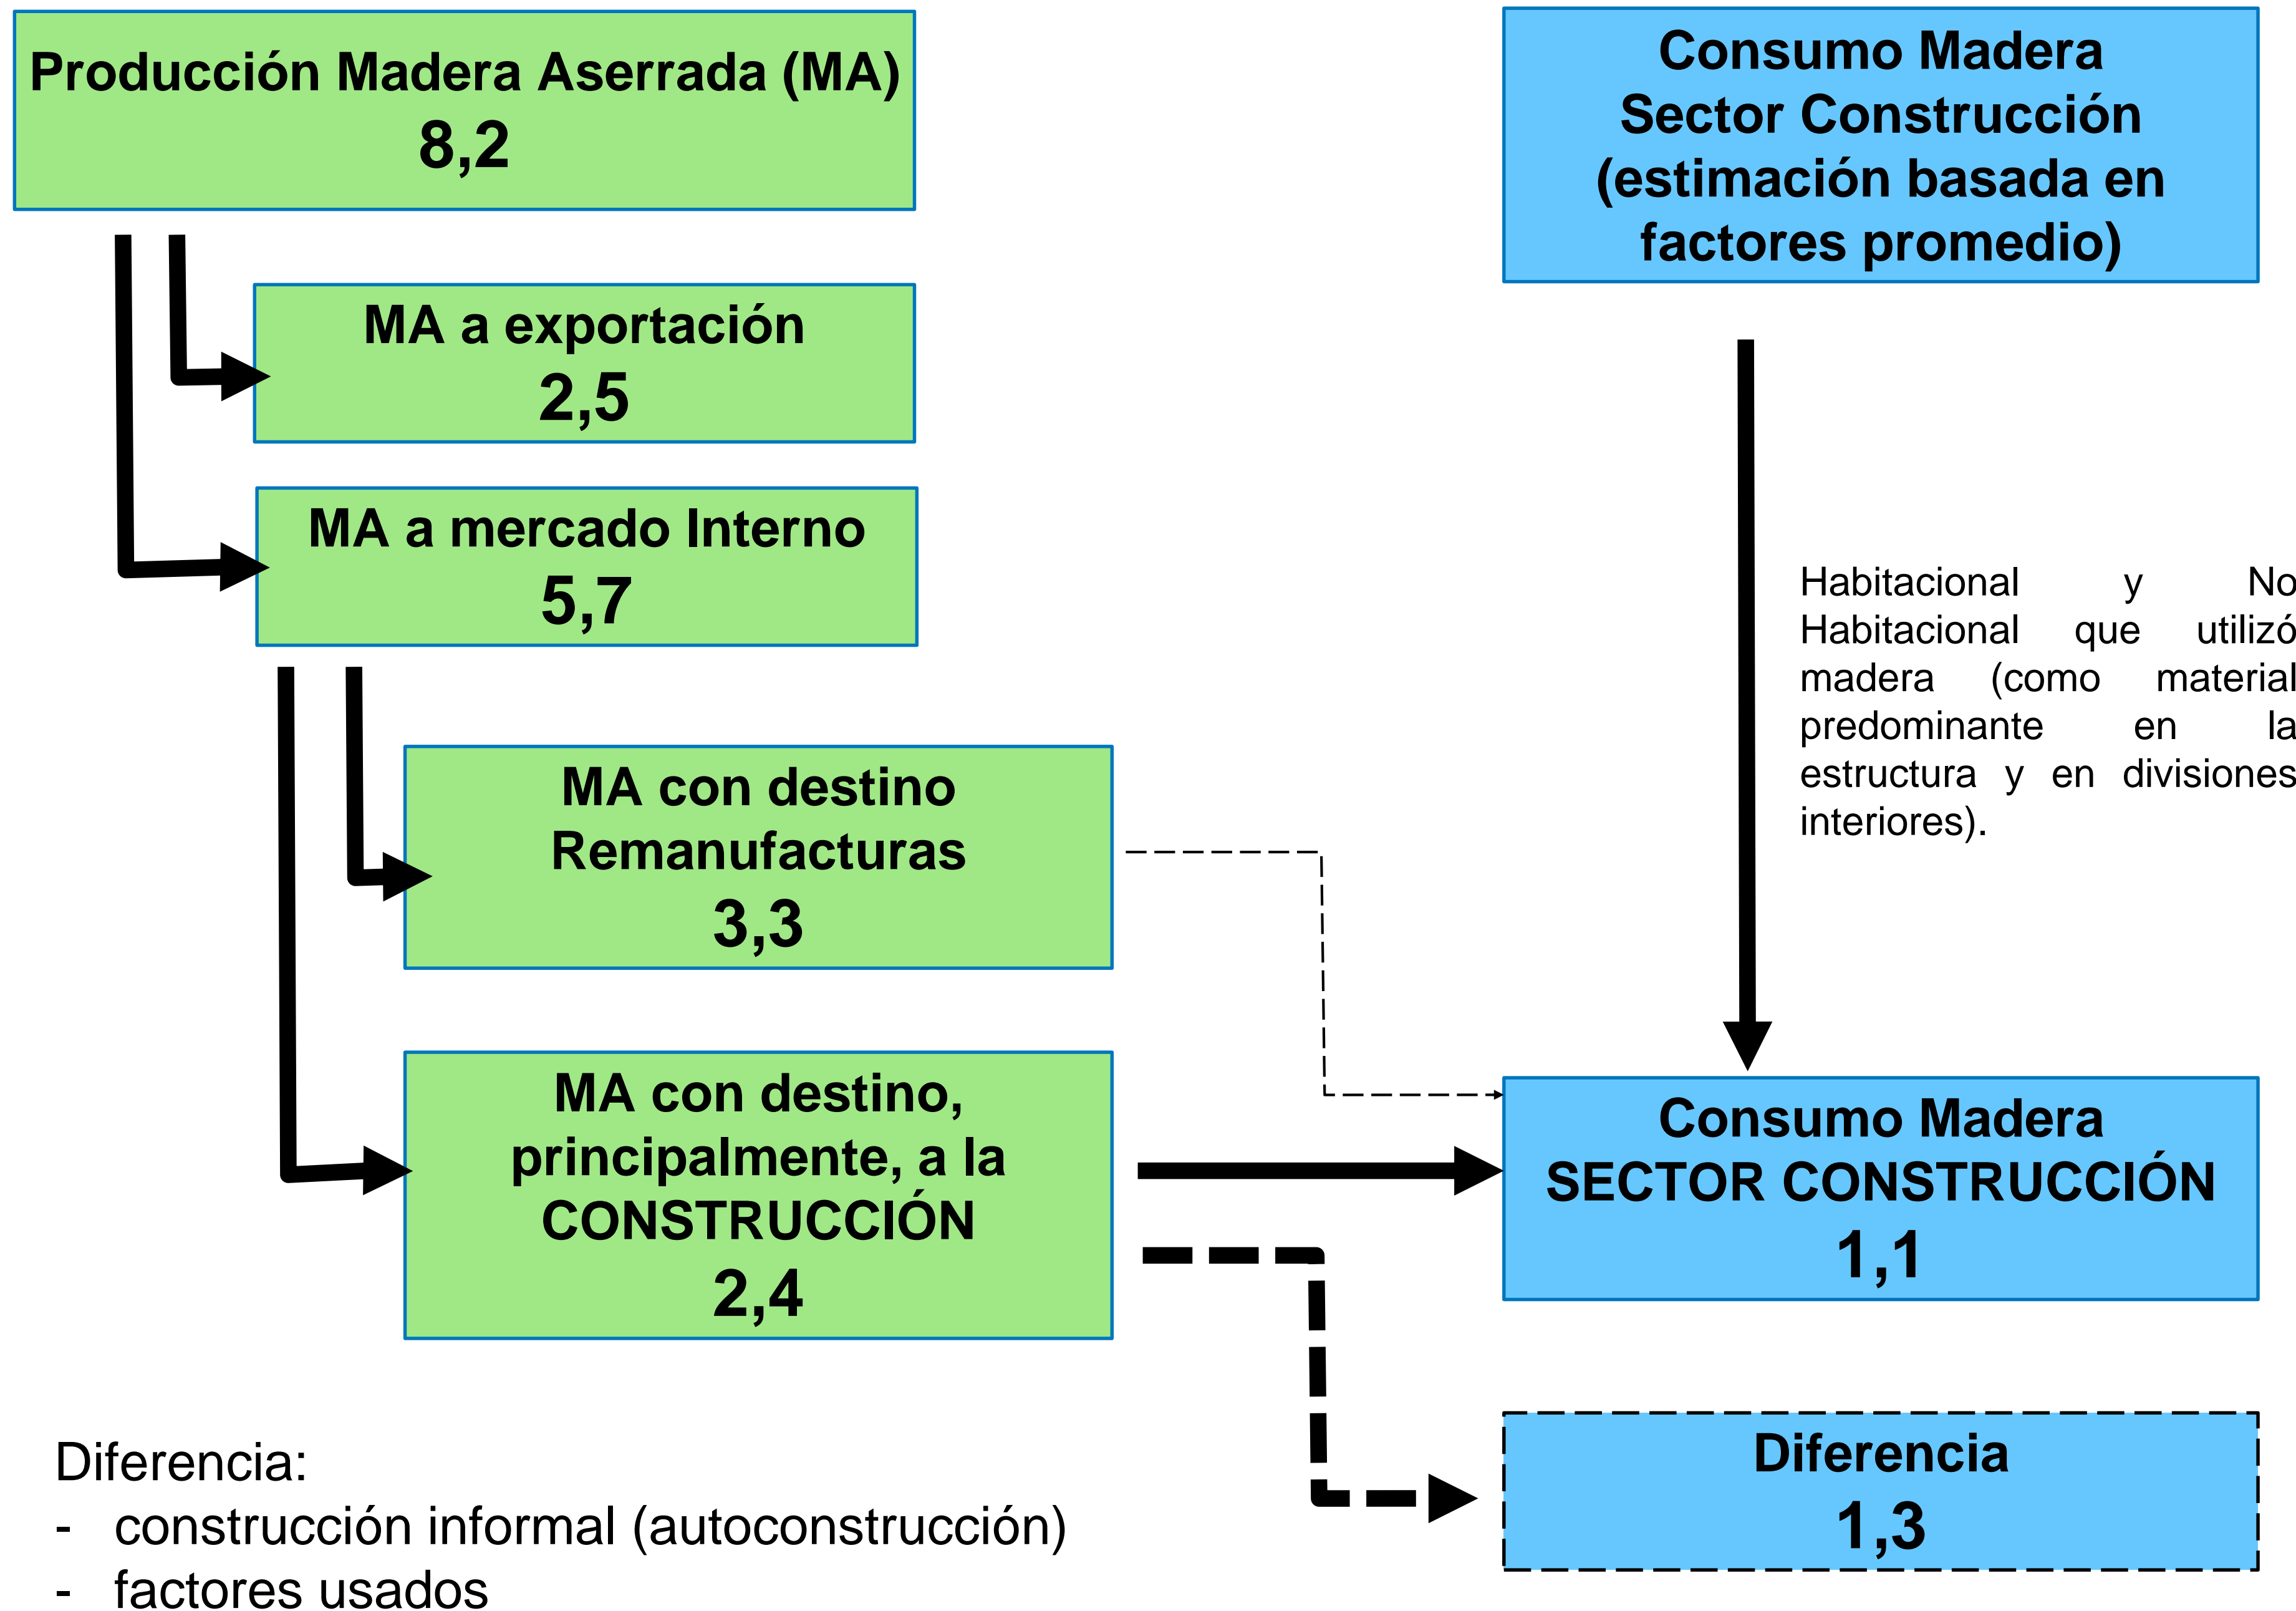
Producción Madera Aserrada (MA)
8,2

MA a exportación
2,5

MA a mercado Interno
5,7

MA con destino Remanufacturas
3,3

MA con destino, principalmente, a la CONSTRUCCIÓN
2,4

Consumo Madera Sector Construcción (estimación basada en factores promedio)

Habitacional y No Habitacional que utilizó madera (como material predominante en la estructura y en divisiones interiores).

Consumo Madera SECTOR CONSTRUCCIÓN
1,1

Diferencia
1,3

Diferencia:
- construcción informal (autoconstrucción)
- factores usados